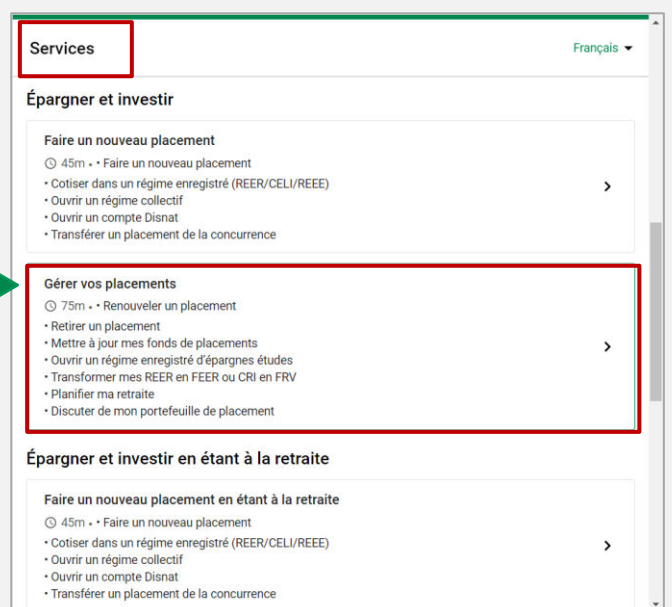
Services

Français

Épargner et investir

Faire un nouveau placement

45m • • Faire un nouveau placement
• Cotiser dans un régime enregistré (REER/CELI/REEE)
• Ouvrir un régime collectif
• Ouvrir un compte Disnat
• Transférer un placement de la concurrence

Gérer vos placements

75m • • Renouveler un placement
• Retirer un placement
• Mettre à jour mes fonds de placements
• Ouvrir un régime enregistré d'épargnes études
• Transformer mes REER en FEER ou CRI en FRV
• Planifier ma retraite
• Discuter de mon portefeuille de placement

Épargner et investir en étant à la retraite

Faire un nouveau placement en étant à la retraite

45m • • Faire un nouveau placement
• Cotiser dans un régime enregistré (REER/CELI/REEE)
• Ouvrir un régime collectif
• Ouvrir un compte Disnat
• Transférer un placement de la concurrence